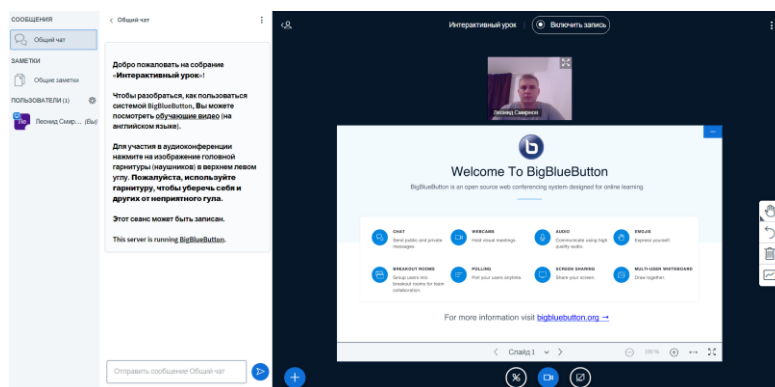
СООБЩЕНИЯ

Общий чат

ЗАМЕТКИ

Общие заметки

ПОЛЬЗОВАТЕЛИ (1)

Леонид Смир... (Вы)

< Общий чат

Добро пожаловать на собрание «Интерактивный урок»!

Чтобы разобраться, как пользоваться системой BigBlueButton, Вы можете посмотреть обучающие видео (на английском языке).

Для участия в аудиоконференции нажмите на изображение головной гарнитуры (наушников) в верхнем левом углу. Пожалуйста, используйте гарнитуру, чтобы уберечь себя и других от неприятного гула.

Этот сеанс может быть записан.

This server is running BigBlueButton.

Отправить сообщение Общий чат

Интерактивный урок

Включить запись

Леонид Смирнов

Welcome To BigBlueButton

BigBlueButton is an open source web conferencing system designed for online learning

CHAT
Send public and private messages.

WEBCAMS
Hold visual meetings.

AUDIO
Communicate using high quality audio.

EMOJIS
Express yourself.

BREAKOUT ROOMS
Group users into breakout rooms for team collaboration.

POLLING
Poll your users anytime.

SCREEN SHARING
Share your screen.

MULTI-USER WHITEBOARD
Draw together.

For more information visit bigbluebutton.org →

Слайд 1

100%